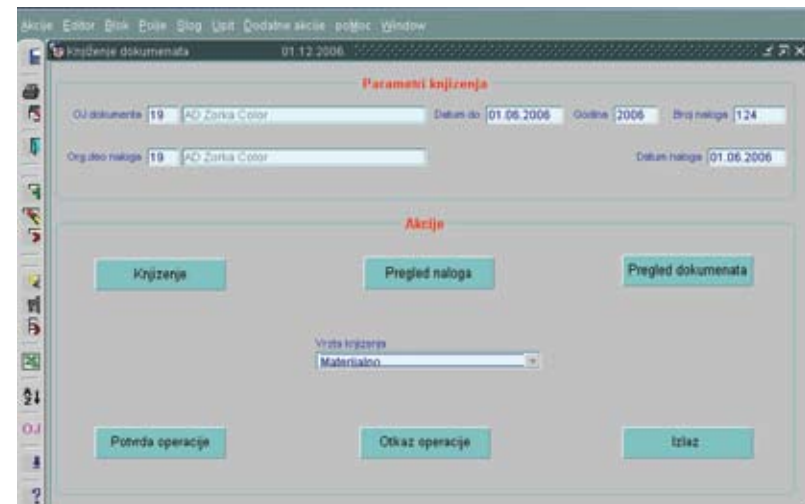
Akcije Editor Blok Polje Slog Upit Dodatne akcije poMoc Window

Knjiženje dokumenata 01.12.2006

Parametri knjizenja

OJ dokumenta 19 AD Zorka Color Datum do 01.06.2006 Godina 2006 Broj naloga 124

Org.deo naloga 19 AD Zorka Color Datum naloga 01.06.2006

Akcije

Knjizenje

Pregled naloga

Pregled dokumenata

Vrsta knjizenja

Materijalno

Potvrda operacije

Otkaz operacije

Izlaz

OJ